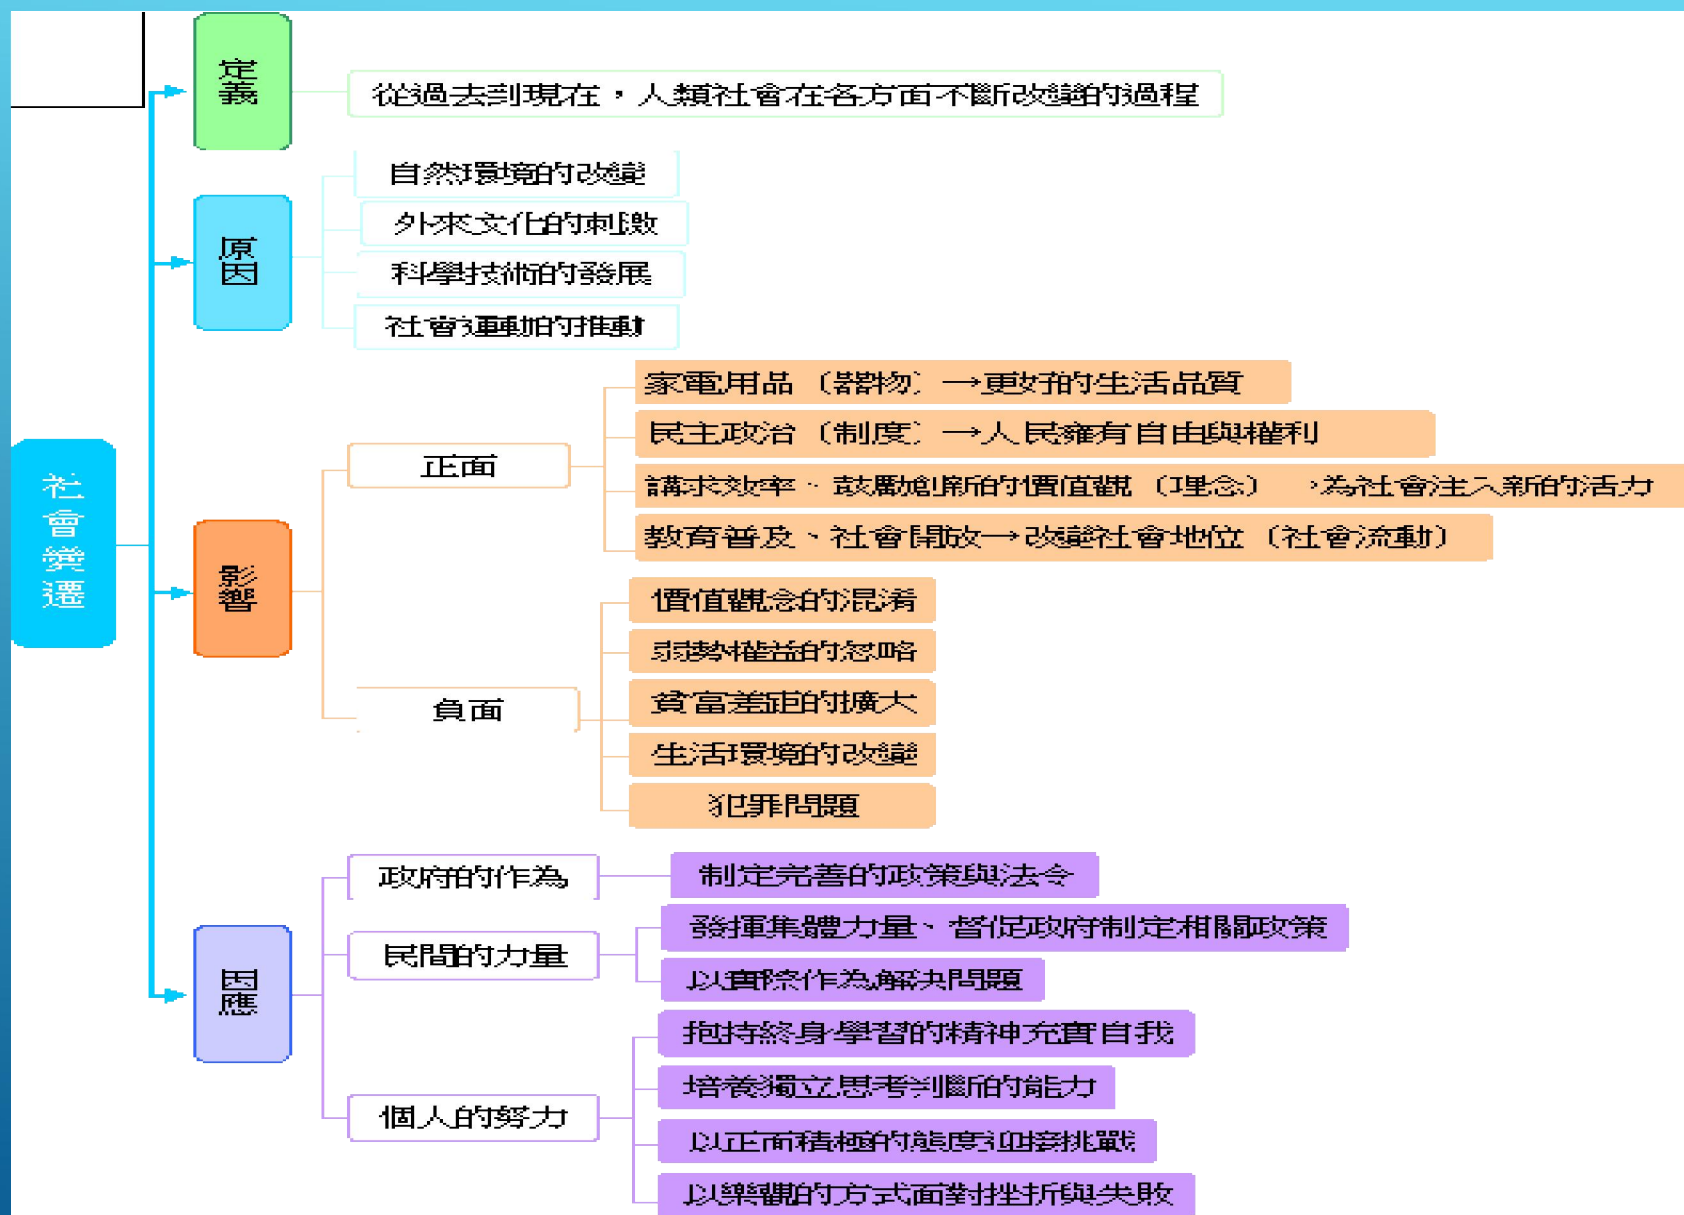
社會變遷

定義
從過去到現在，人類社會在各方面不斷改變的過程

原因
自然環境的改變
外來文化的刺激
科學技術的發展
社會運動的推動

影響
正面
家電用品（器物）→更好的生活品質
民主政治（制度）→人民擁有自由與權利
講求效率、鼓勵創新的價值觀（理念）→為社會注入新的活力
教育普及、社會開放→改變社會地位（社會流動）

負面
價值觀念的混淆
弱勢權益的忽略
貧富差距的擴大
生活環境的改變
犯罪問題

因應
政府的作為
制定完善的政策與法令
民間的力量
發揮集體力量、督促政府制定相關政策
以實際作為解決問題
個人的努力
抱持終身學習的精神充實自我
培養獨立思考判斷的能力
以正面積極的態度迎接挑戰
以樂觀的方式面對挫折與失敗